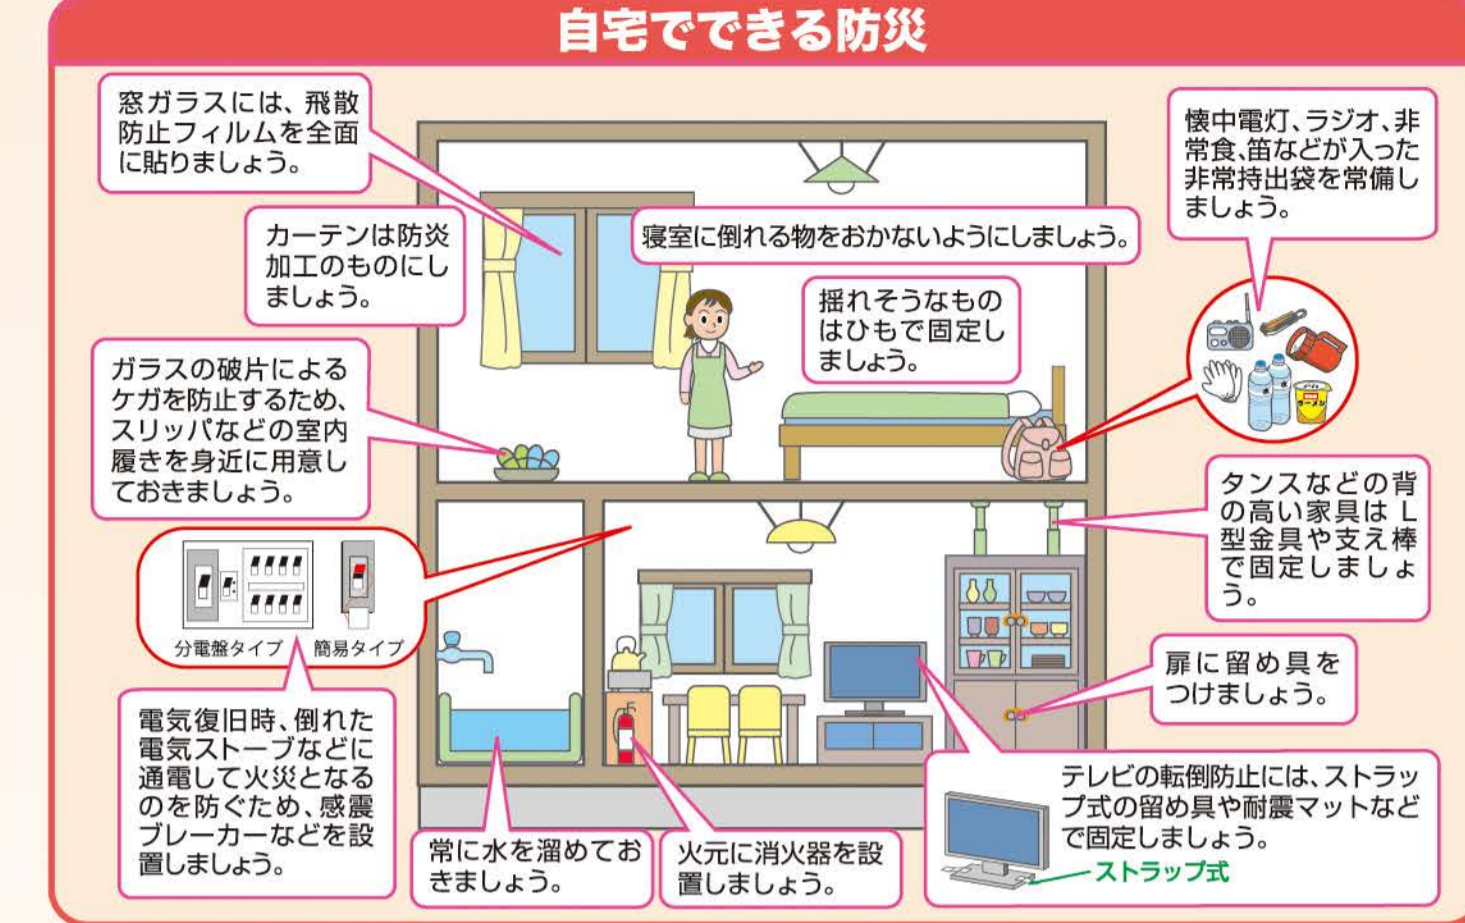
自宅でできる防災

窓ガラスには、飛散防止フィルムを全面に貼りましょう。

カーテンは防災加工のものにしましょう。

寝室に倒れる物をおかないようにしましょう。

揺れそうなものはひもで固定しましょう。

懐中電灯、ラジオ、非常食、笛などが入った非常持出袋を常備しましょう。

ガラスの破片によるケガを防止するため、スリッパなどの室内履きを身近に用意しておきましょう。

タンスなどの背の高い家具はL型金具や支え棒で固定しましょう。

分電盤タイプ　簡易タイプ

扉に留め具をつけましょう。

電気復旧時、倒れた電気ストーブなどに通電して火災となるのを防ぐため、感震ブレーカーなどを設置しましょう。

常に水を溜めておきましょう。

火元に消火器を設置しましょう。

テレビの転倒防止には、ストラップ式の留め具や耐震マットなどで固定しましょう。

ストラップ式